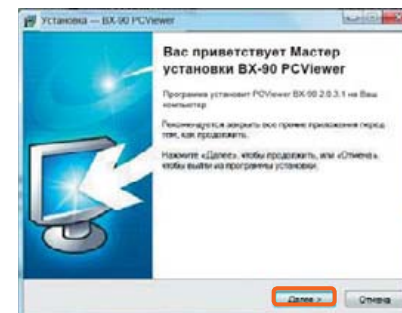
Установка — BX-90 PCViewer

Вас приветствует Мастер установки BX-90 PCViewer

Программа установит PCViewer BX-90 2.0.3.1 на Ваш компьютер.

Рекомендуется закрыть все прочие приложения перед тем, как продолжить.

Нажмите «Далее», чтобы продолжить, или «Отмена», чтобы выйти из программы установки.

Далее >

Отмена